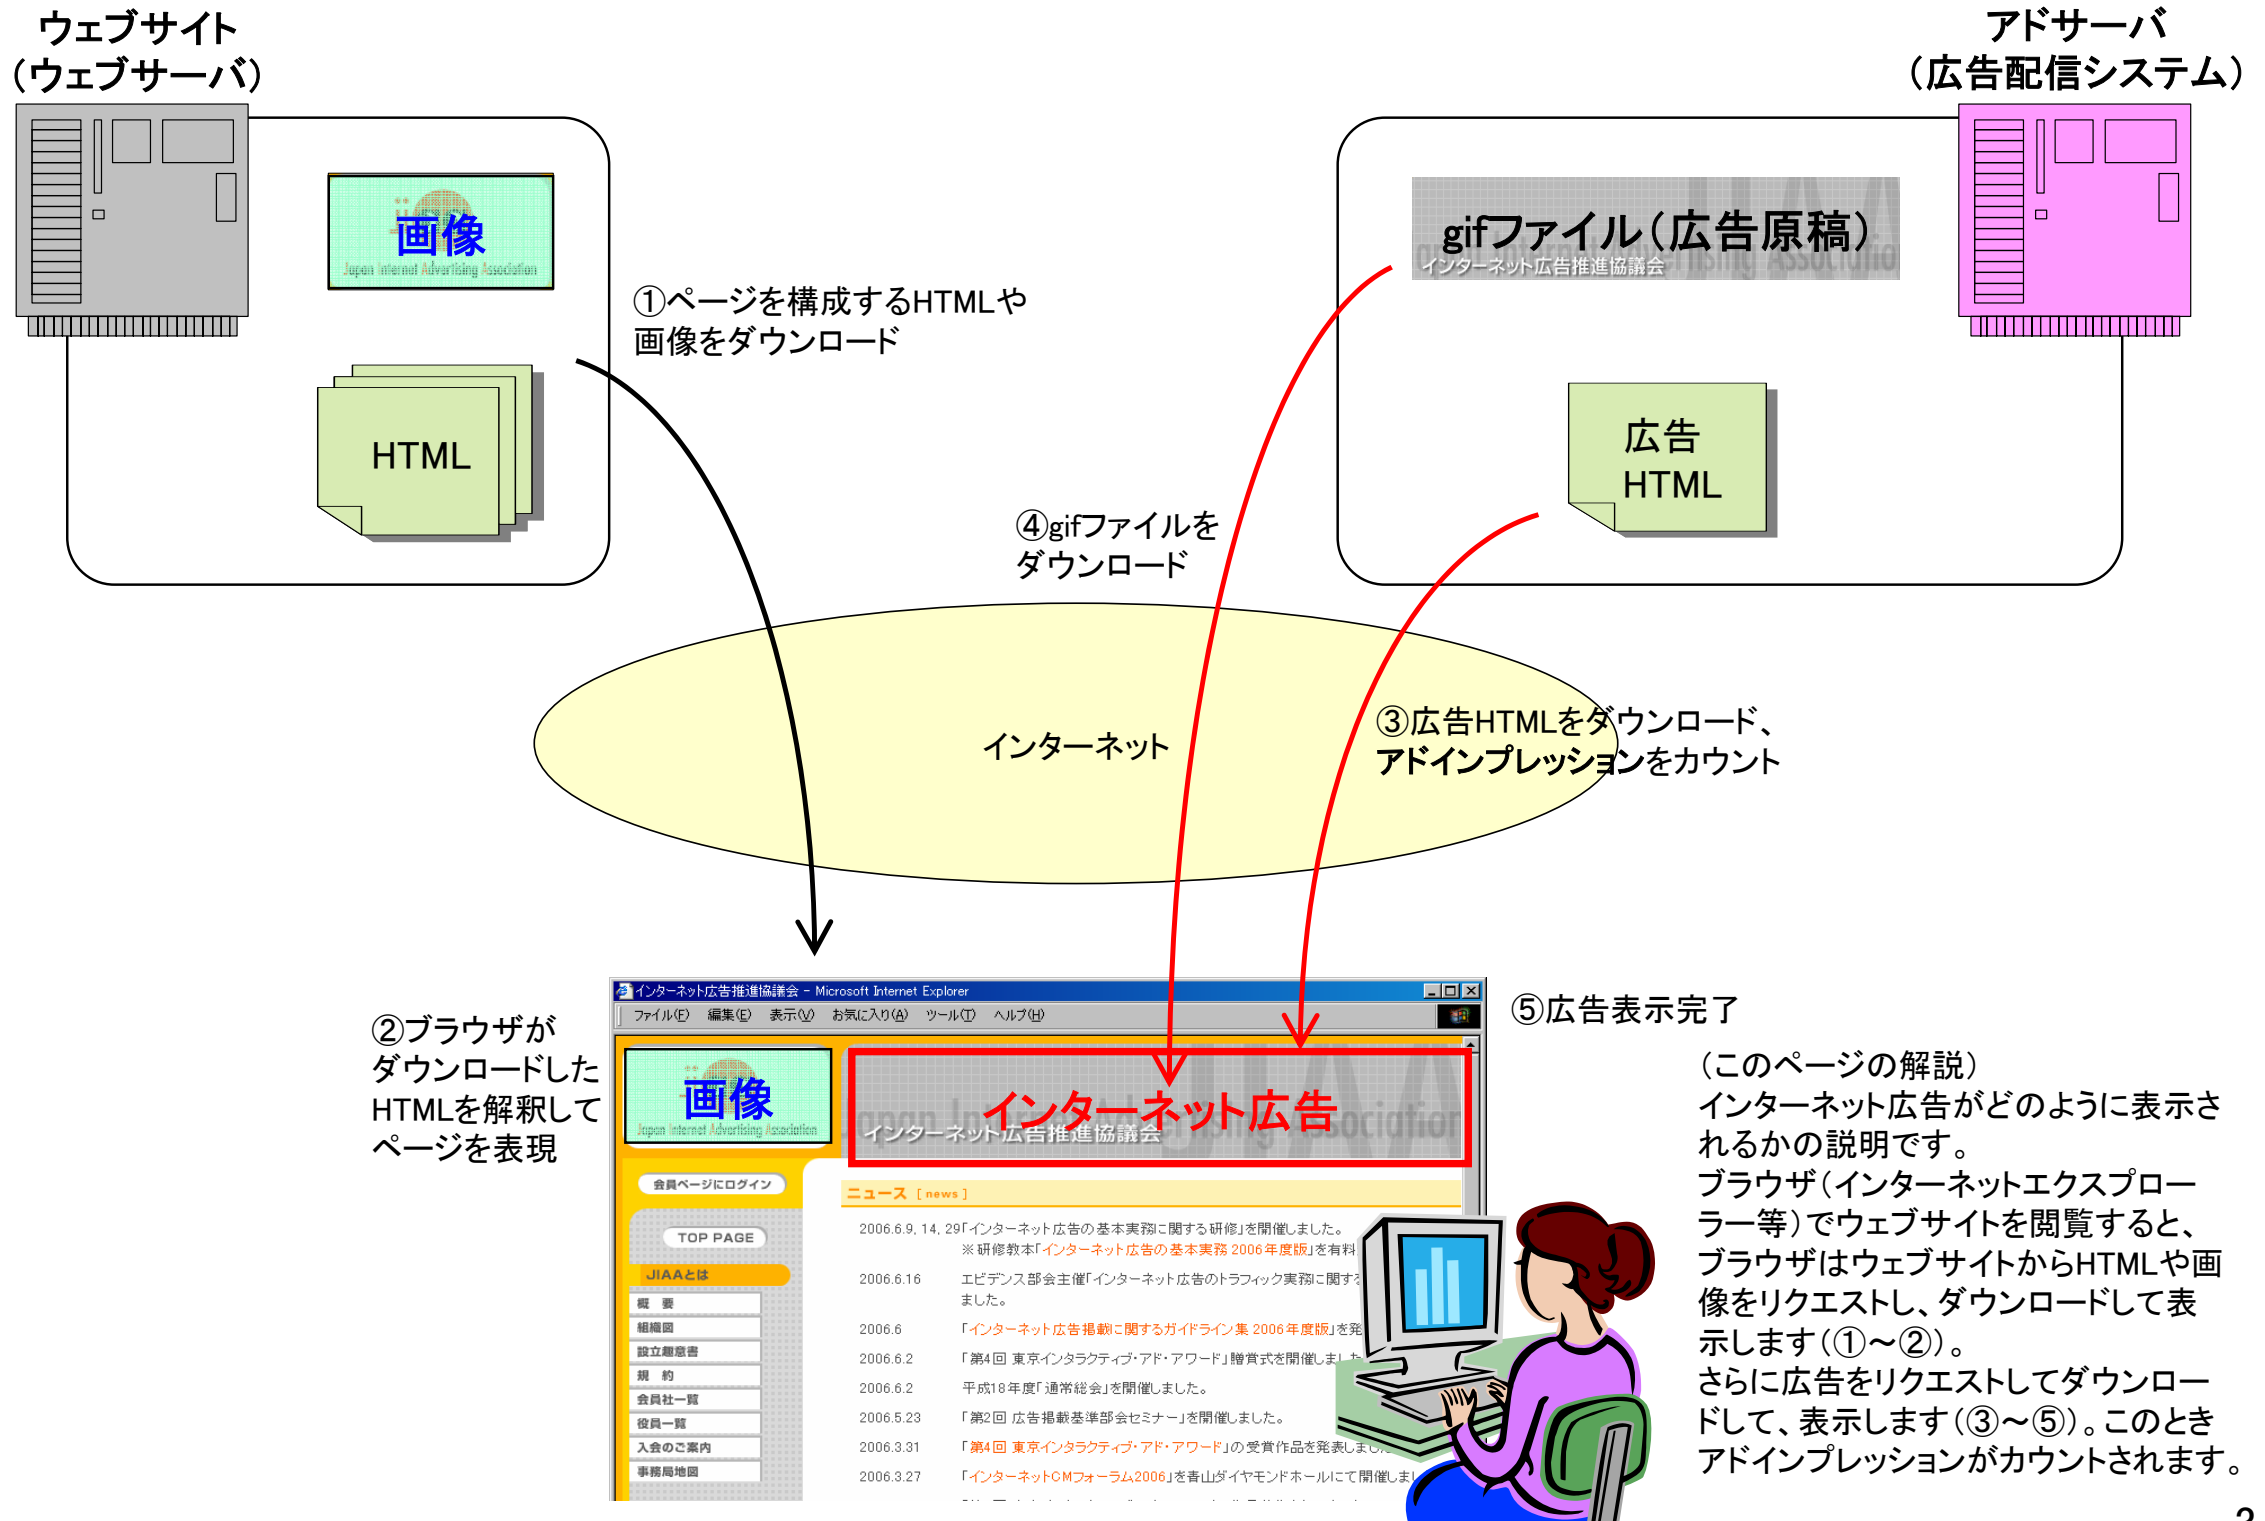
ウェブサイト
（ウェブサーバ）

画像
Japan Internet Advertising Association

HTML

アドサーバ
（広告配信システム）

gifファイル（広告原稿）
インターネット広告推進協議会

広告
HTML

①ページを構成するHTMLや画像をダウンロード

④gifファイルをダウンロード

インターネット

③広告HTMLをダウンロード、アドインプレッションをカウント

②ブラウザがダウンロードしたHTMLを解釈してページを表現

インターネット広告推進協議会 - Microsoft Internet Explorer
ファイル(F) 編集(E) 表示(V) お気に入り(A) ツール(T) ヘルプ(H)

画像
Japan Internet Advertising Association

インターネット広告
インターネット広告推進協議会

会員ページにログイン
TOP PAGE
JIAAとは
概 要
組織図
設立趣意書
規 約
会員社一覧
役員一覧
入会のご案内
事務局地図

ニュース [news]
2006.6.9, 14, 29「インターネット広告の基本実務に関する研修」を開催しました。
※研修教本「インターネット広告の基本実務 2006年度版」を有料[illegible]
2006.6.16 エビデンス部会主催「インターネット広告のトラフィック実務に関する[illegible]ました。
2006.6 「インターネット広告掲載に関するガイドライン集 2006年度版」を発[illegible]
2006.6.2 「第4回 東京インタラクティブ・アド・アワード」贈賞式を開催しまし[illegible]
2006.6.2 平成18年度「通常総会」を開催しました。
2006.5.23 「第2回 広告掲載基準部会セミナー」を開催しました。
2006.3.31 「第4回 東京インタラクティブ・アド・アワード」の受賞作品を発表しまし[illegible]
2006.3.27 「インターネットCMフォーラム2006」を青山ダイヤモンドホールにて開催しま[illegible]

⑤広告表示完了

（このページの解説）
インターネット広告がどのように表示されるかの説明です。
ブラウザ（インターネットエクスプローラー等）でウェブサイトを閲覧すると、ブラウザはウェブサイトからHTMLや画像をリクエストし、ダウンロードして表示します（①～②）。
さらに広告をリクエストしてダウンロードして、表示します（③～⑤）。このときアドインプレッションがカウントされます。

2